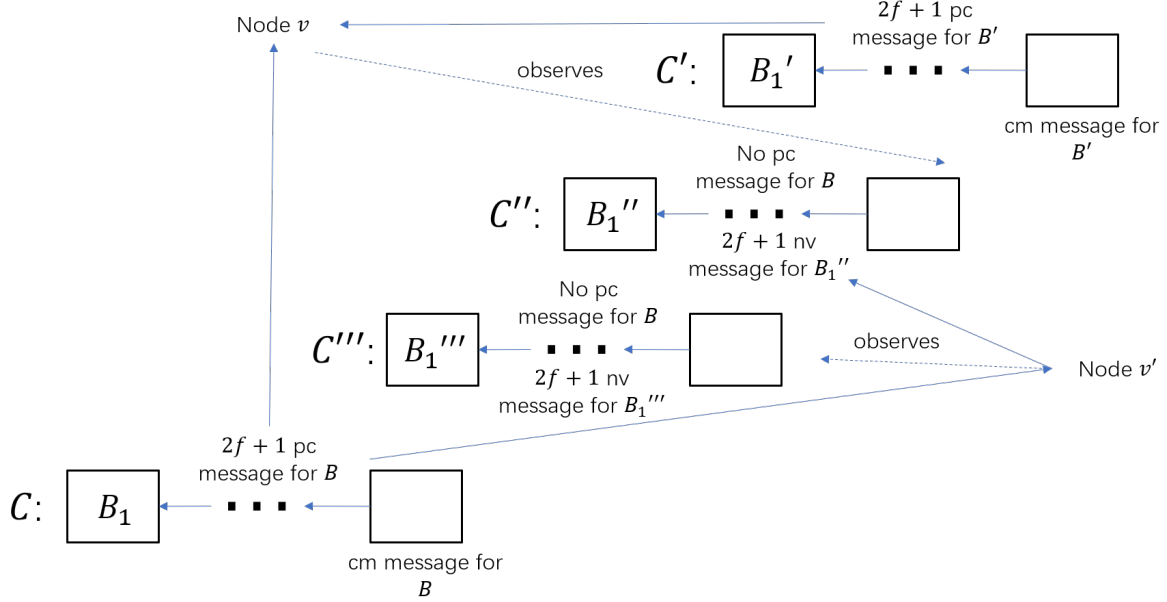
Node $v$

$2f+1$ pc message for $B'$

observes

$C'$: $B_1{}'$ ▪ ▪ ▪

cm message for $B'$

No pc message for $B$

$C''$: $B_1{}''$ ▪ ▪ ▪

$2f+1$ nv message for $B_1{}''$

No pc message for $B$

$C'''$: $B_1{}'''$ ▪ ▪ ▪

observes

Node $v'$

$2f+1$ nv message for $B_1{}'''$

$2f+1$ pc message for $B$

$C$: $B_1$ ▪ ▪ ▪

cm message for $B$